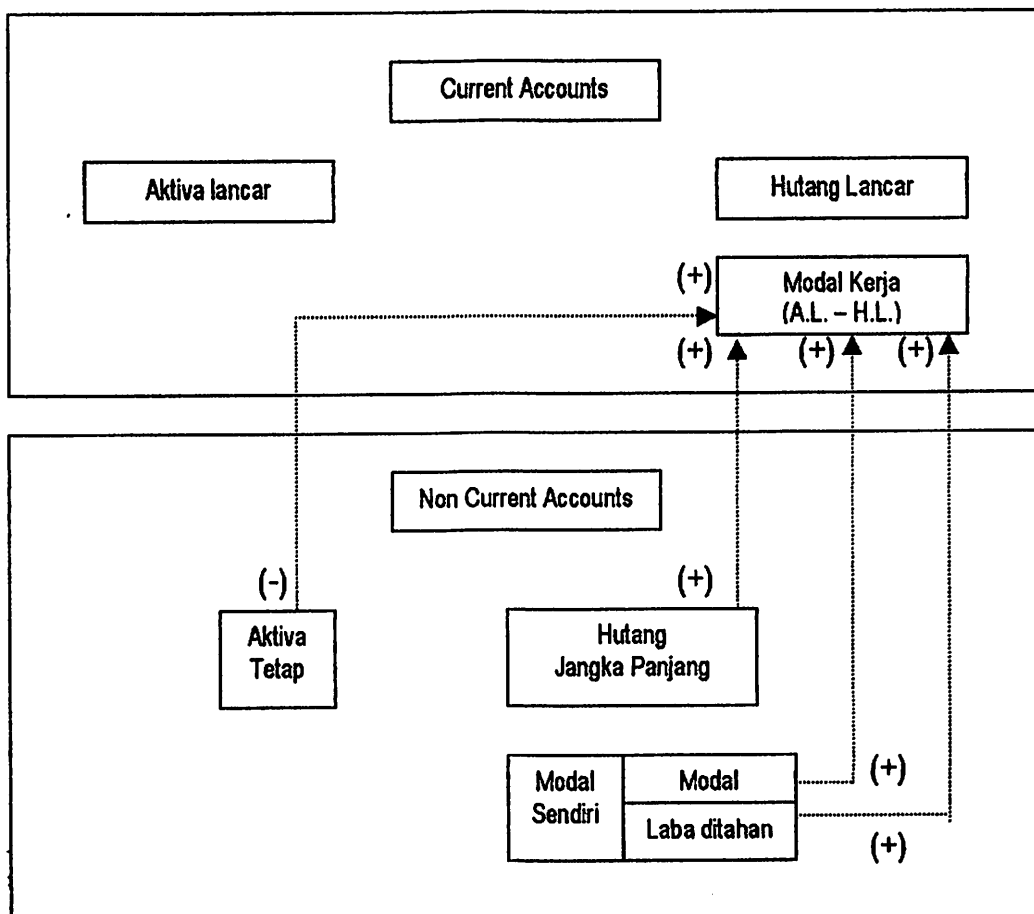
Current Accounts

Aktiva lancar

Hutang Lancar

(+)

Modal Kerja
(A.L. – H.L.)

(+) (+) (+)

Non Current Accounts

(-)

Aktiva
Tetap

(+)

Hutang
Jangka Panjang

| Modal Sendiri | Modal |
|---|---|
| | Laba ditahan |

(+)

(+)